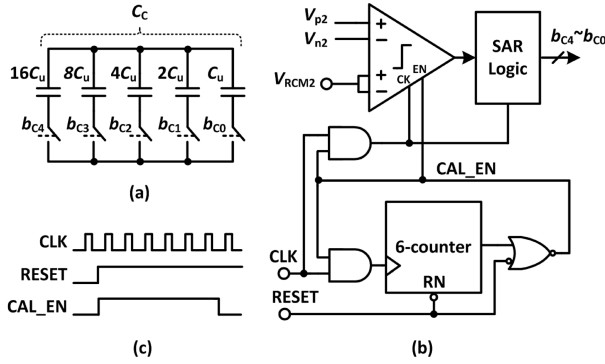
$C_C$

$16C_u$ $8C_u$ $4C_u$ $2C_u$ $C_u$

$b_{C4}$ $b_{C3}$ $b_{C2}$ $b_{C1}$ $b_{C0}$

(a)

$V_{p2}$ $V_{n2}$ + − $V_{RCM2}$ + − CK EN

SAR Logic

$b_{C4}$~$b_{C0}$

CAL_EN

6-counter

RN

CLK

RESET

(b)

CLK

RESET

CAL_EN

(c)